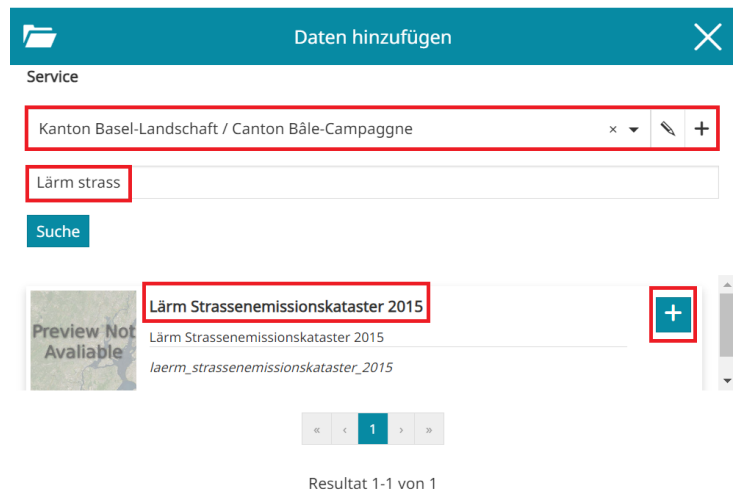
Daten hinzufügen

Service

Kanton Basel-Landschaft / Canton Bâle-Campaggne × +

Lärm strass

Suche

Preview Not Avaliable

Lärm Strassenemissionskataster 2015

Lärm Strassenemissionskataster 2015

laerm_strassenemissionskataster_2015

+

« ‹ 1 › »

Resultat 1-1 von 1